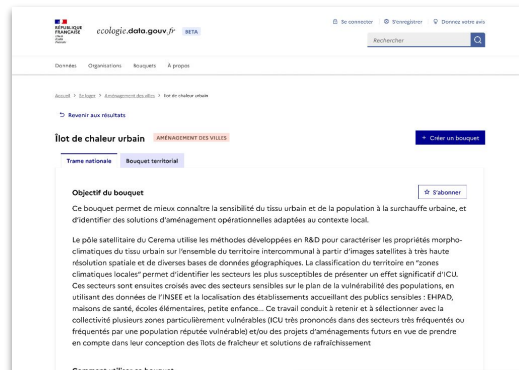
RÉPUBLIQUE FRANÇAISE
Liberté Égalité Fraternité

ecologie.data.gouv.fr BETA

Se connecter S'enregistrer Donnez votre avis

Rechercher

Données Organisations Bouquets À propos

Accueil > Bouquets > Aménagement des villes > Îlot de chaleur urbain

Revenir aux résultats

Îlot de chaleur urbain AMÉNAGEMENT DES VILLES

+ Créer un bouquet

Trame nationale Bouquet territorial

Objectif du bouquet

S'abonner

Ce bouquet permet de mieux connaître la sensibilité du tissu urbain et de la population à la surchauffe urbaine, et d'identifier des solutions d'aménagement opérationnelles adaptées au contexte local.

Le pôle satellitaire du Cerema utilise les méthodes développées en R&D pour caractériser les propriétés morpho-climatiques du tissu urbain sur l'ensemble du territoire intercommunal à partir d'images satellites à très haute résolution spatiale et de diverses bases de données géographiques. La classification du territoire en "zones climatiques locales" permet d'identifier les secteurs les plus susceptibles de présenter un effet significatif d'ICU. Ces secteurs sont ensuite croisés avec des secteurs sensibles sur le plan de la vulnérabilité des populations, en utilisant des données de l'INSEE et la localisation des établissements accueillant des publics sensibles : EHPAD, maisons de santé, écoles élémentaires, petite enfance... Ce travail conduit à retenir et à sélectionner avec la collectivité plusieurs zones particulièrement vulnérables (ICU très prononcés dans des secteurs très fréquentés ou fréquentés par une population réputée vulnérable) et/ou des projets d'aménagements futurs en vue de prendre en compte dans leur conception des îlots de fraîcheur et solutions de rafraîchissement

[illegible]